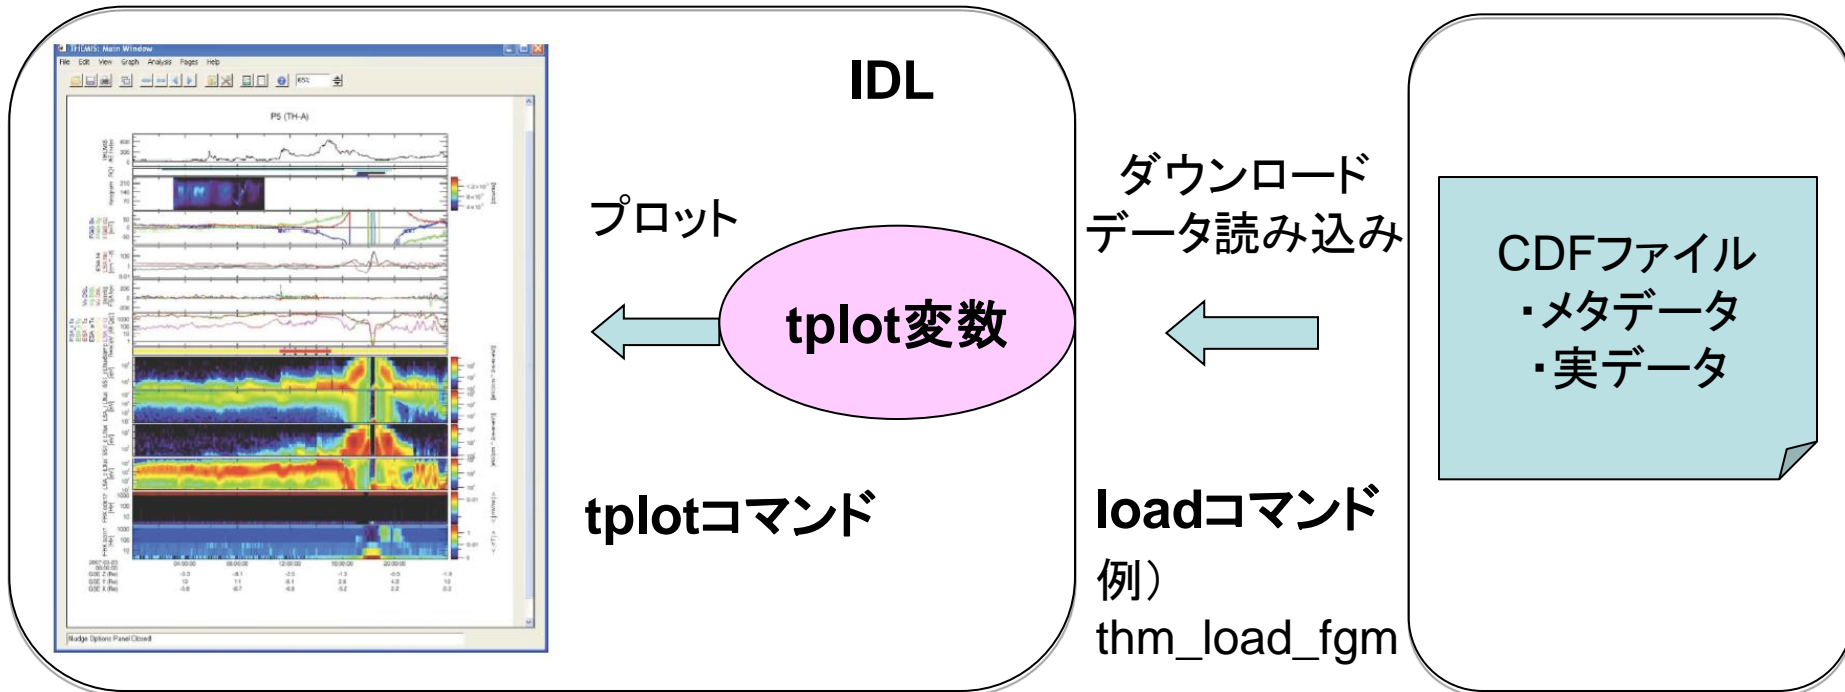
THEMIS: Main Window
File Edit View Graph Analysis Pages Help

P5 (TH-A)

IDL

プロット

tplot変数

ダウンロード
データ読み込み

CDFファイル
・メタデータ
・実データ

tplotコマンド

loadコマンド
例）
thm_load_fgm

Nudge Options Panel Closed